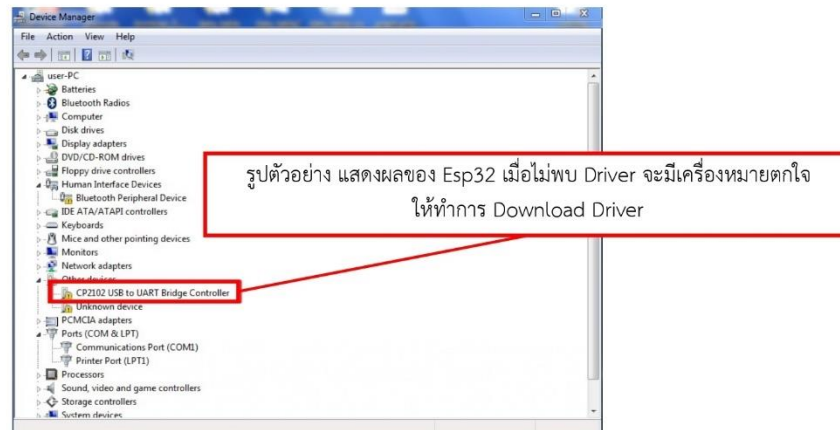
Device Manager

File Action View Help

user-PC
Batteries
Bluetooth Radios
Computer
Disk drives
Display adapters
DVD/CD-ROM drives
Floppy drive controllers
Human Interface Devices
Bluetooth Peripheral Device
IDE ATA/ATAPI controllers
Keyboards
Mice and other pointing devices
Monitors
Network adapters
Other devices
CP2102 USB to UART Bridge Controller
Unknown device
PCMCIA adapters
Ports (COM & LPT)
Communications Port (COM1)
Printer Port (LPT1)
Processors
Sound, video and game controllers
Storage controllers
System devices

รูปตัวอย่าง แสดงผลของ Esp32 เมื่อไม่พบ Driver จะมีเครื่องหมายตกใจ ให้ทำการ Download Driver